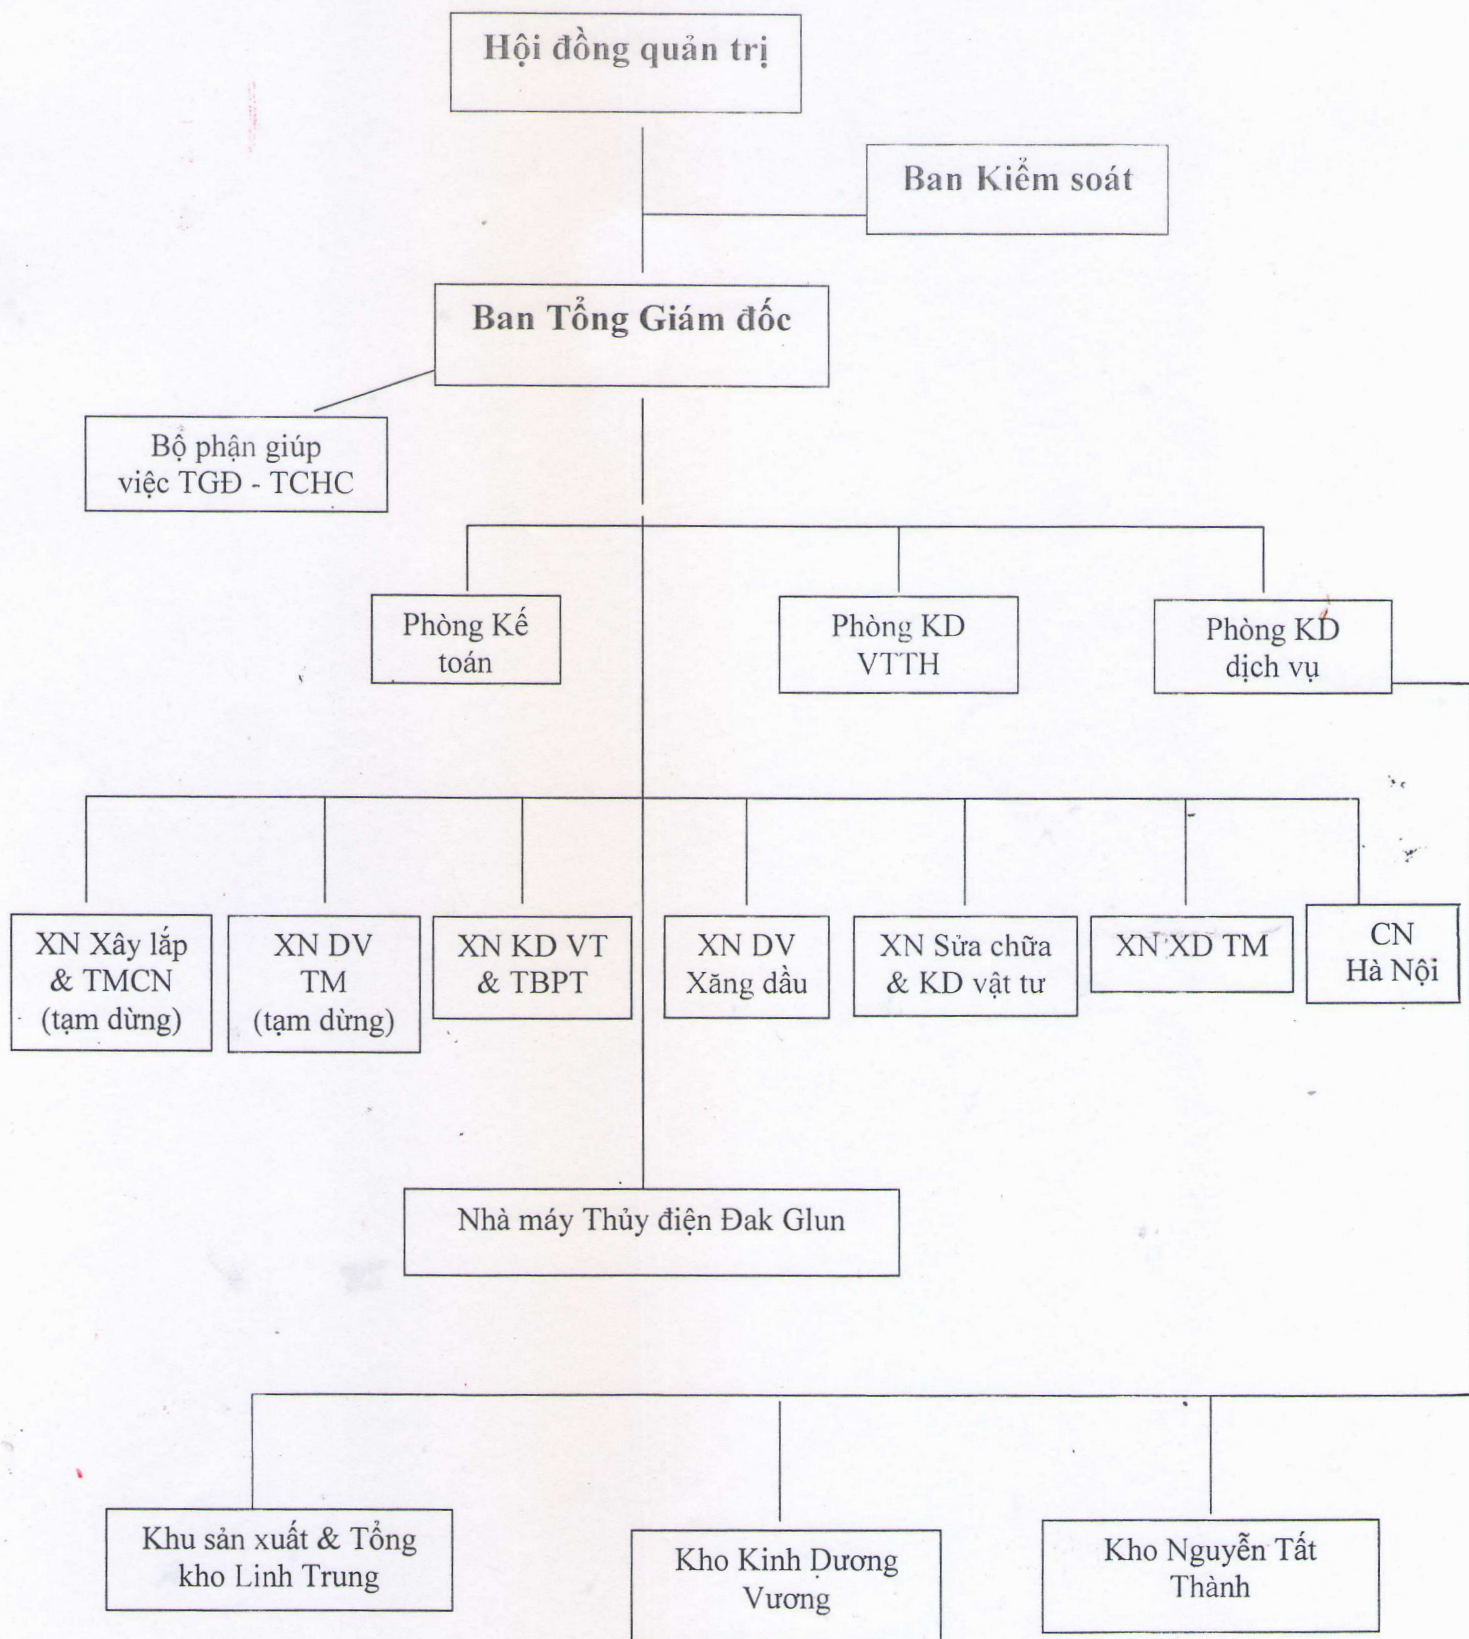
Hội đồng quản trị

Ban Kiểm soát

Ban Tổng Giám đốc

Bộ phận giúp việc TGĐ - TCHC

Phòng Kế toán

Phòng KD VTTH

Phòng KD dịch vụ

XN Xây lắp & TMCN (tạm dừng)

XN DV TM (tạm dừng)

XN KD VT & TBPT

XN DV Xăng dầu

XN Sửa chữa & KD vật tư

XN XD TM

CN Hà Nội

Nhà máy Thủy điện Đak Glun

Khu sản xuất & Tổng kho Linh Trung

Kho Kinh Dương Vương

Kho Nguyễn Tất Thành